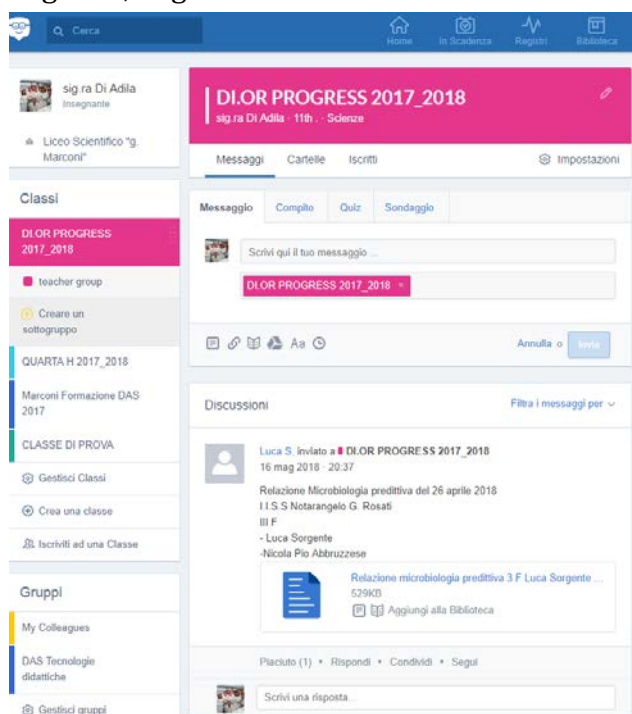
Cerca

Home
In Scadenza
Registri
Biblioteca

sig.ra Di Adila
Insegnante

Liceo Scientifico "g. Marconi"

Classi

DI.OR PROGRESS 2017_2018

teacher group

Creare un sottogruppo

QUARTA H 2017_2018

Marconi Formazione DAS 2017

CLASSE DI PROVA

Gestisci Classi

Crea una classe

Iscriviti ad una Classe

Gruppi

My Colleagues

DAS Tecnologie didattiche

Gestisci gruppi

DI.OR PROGRESS 2017_2018
sig.ra Di Adila · 11th . · Scienze

Messaggi
Cartelle
Iscritti
Impostazioni

Messaggio
Compito
Quiz
Sondaggio

Scrivi qui il tuo messaggio ...

DI.OR PROGRESS 2017_2018 ×

Aa

Annulla o Invia

Discussioni

Filtra i messaggi per

Luca S. inviato a DI.OR PROGRESS 2017_2018
16 mag 2018 · 20:37

Relazione Microbiologia predittiva del 26 aprile 2018
I.I.S.S Notarangelo G. Rosati
III F
- Luca Sorgente
-Nicola Pio Abbruzzese

Relazione microbiologia predittiva 3 F Luca Sorgente ...
529KB
Aggiungi alla Biblioteca

Piaciuto (1) • Rispondi • Condividi • Segui

Scrivi una risposta...